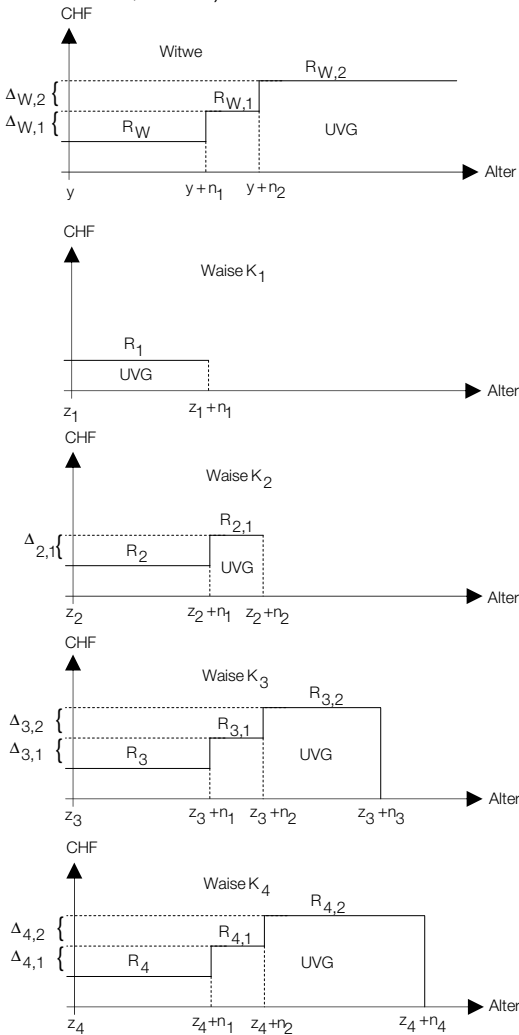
CHF

Witwe

$R_{W,2}$

$\Delta_{W,2}$

$R_{W,1}$

$\Delta_{W,1}$

$R_W$

UVG

Alter

$y$

$y+n_1$

$y+n_2$

CHF

Waise $K_1$

$R_1$

UVG

Alter

$z_1$

$z_1+n_1$

CHF

Waise $K_2$

$R_{2,1}$

$\Delta_{2,1}$

$R_2$

UVG

Alter

$z_2$

$z_2+n_1$

$z_2+n_2$

CHF

Waise $K_3$

$R_{3,2}$

$\Delta_{3,2}$

$R_{3,1}$

$\Delta_{3,1}$

$R_3$

UVG

Alter

$z_3$

$z_3+n_1$

$z_3+n_2$

$z_3+n_3$

CHF

Waise $K_4$

$R_{4,2}$

$\Delta_{4,2}$

$R_{4,1}$

$\Delta_{4,1}$

$R_4$

UVG

Alter

$z_4$

$z_4+n_1$

$z_4+n_2$

$z_4+n_4$